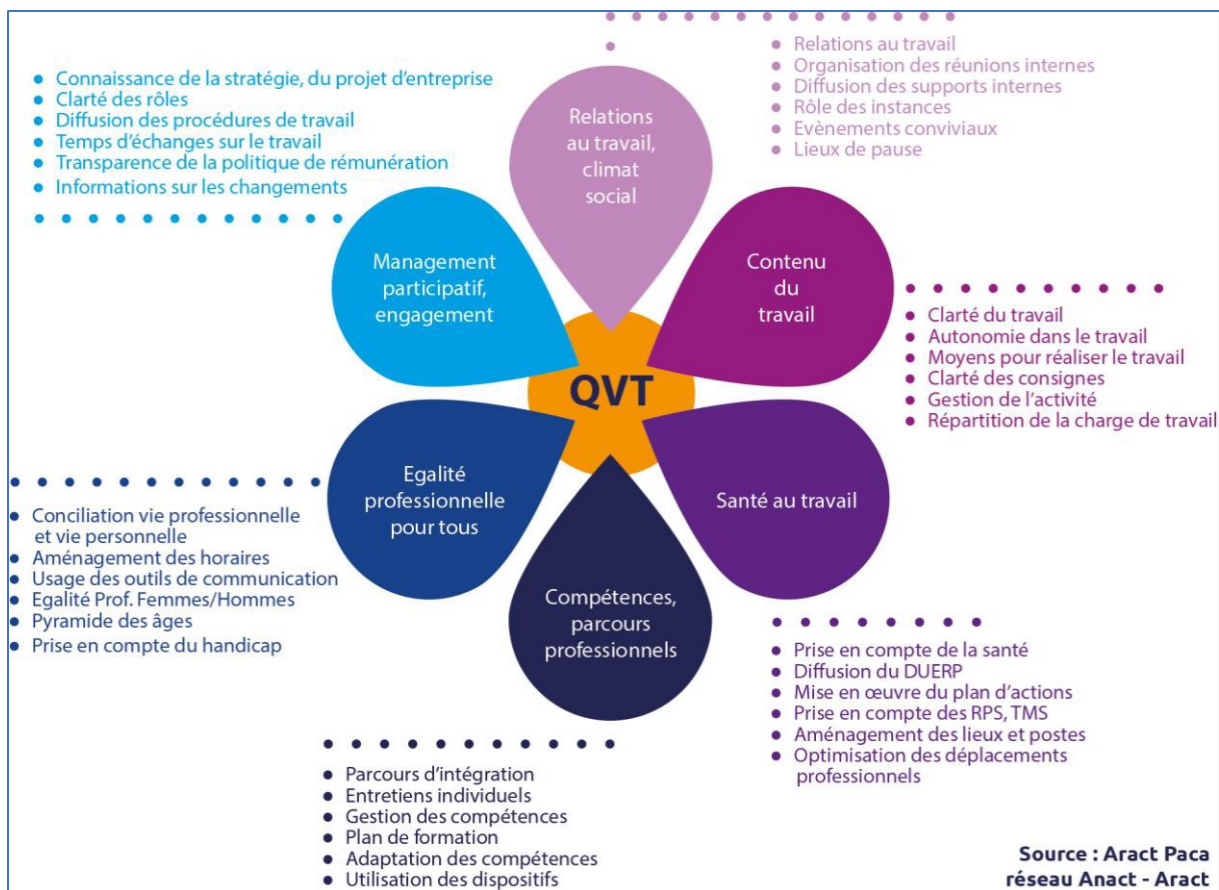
- Connaissance de la stratégie, du projet d'entreprise
- Clarté des rôles
- Diffusion des procédures de travail
- Temps d'échanges sur le travail
- Transparence de la politique de rémunération
- Informations sur les changements

- Relations au travail
- Organisation des réunions internes
- Diffusion des supports internes
- Rôle des instances
- Evènements conviviaux
- Lieux de pause

Relations au travail, climat social

Management participatif, engagement

Contenu du travail

QVT

- Clarté du travail
- Autonomie dans le travail
- Moyens pour réaliser le travail
- Clarté des consignes
- Gestion de l'activité
- Répartition de la charge de travail

Egalité professionnelle pour tous

Santé au travail

- Conciliation vie professionnelle et vie personnelle
- Aménagement des horaires
- Usage des outils de communication
- Egalité Prof. Femmes/Hommes
- Pyramide des âges
- Prise en compte du handicap

Compétences, parcours professionnels

- Prise en compte de la santé
- Diffusion du DUERP
- Mise en œuvre du plan d'actions
- Prise en compte des RPS, TMS
- Aménagement des lieux et postes
- Optimisation des déplacements professionnels

- Parcours d'intégration
- Entretiens individuels
- Gestion des compétences
- Plan de formation
- Adaptation des compétences
- Utilisation des dispositifs

Source : Aract Paca réseau Anact - Aract